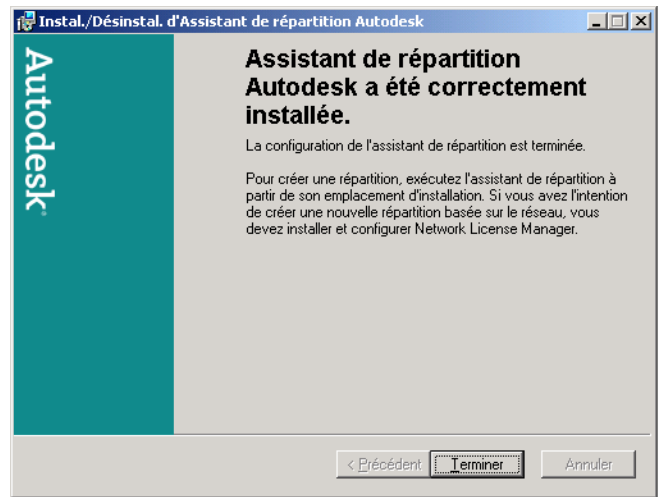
Instal./Désinstal. d'Assistant de répartition Autodesk

Autodesk

Assistant de répartition Autodesk a été correctement installée.

La configuration de l'assistant de répartition est terminée.

Pour créer une répartition, exécutez l'assistant de répartition à partir de son emplacement d'installation. Si vous avez l'intention de créer une nouvelle répartition basée sur le réseau, vous devez installer et configurer Network License Manager.

< Précédent | Terminer | Annuler